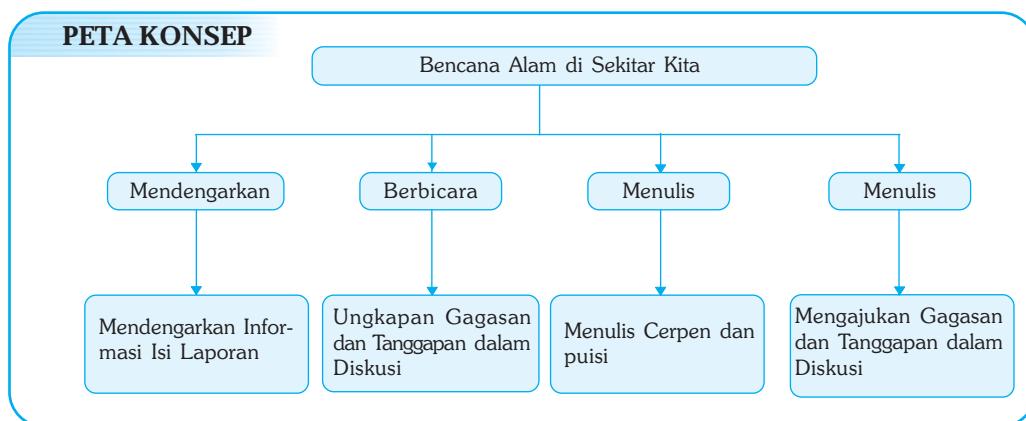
PETA KONSEP

Bencana Alam di Sekitar Kita

Mendengarkan

Berbicara

Menulis

Menulis

Mendengarkan Informasi Isi Laporan

Ungkapan Gagasan dan Tanggapan dalam Diskusi

Menulis Cerpen dan puisi

Mengajukan Gagasan dan Tanggapan dalam Diskusi